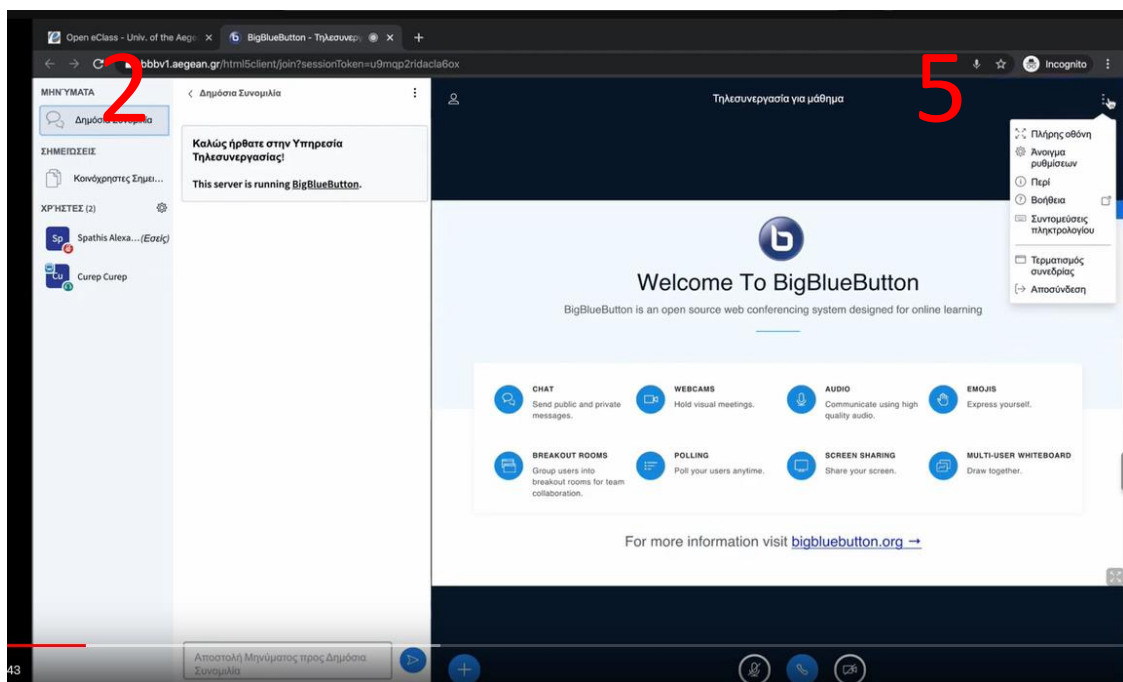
Open eClass - Univ. of the Aege × BigBlueButton - Τηλεσυνεργ × +

bbbv1.aegean.gr/html5client/join?sessionToken=u9mqp2ridacla6ox

Incognito

2

5

ΜΗΝΥΜΑΤΑ

Δημόσια Συνομιλία

ΣΗΜΕΙΩΣΕΙΣ

Κοινόχρηστες Σημει...

ΧΡΗΣΤΕΣ (2)

Sp Spathis Alexa... (Εσείς)

Cu Curep Curep

< Δημόσια Συνομιλία

Καλώς ήρθατε στην Υπηρεσία Τηλεσυνεργασίας!

This server is running BigBlueButton.

Αποστολή Μηνύματος προς Δημόσια Συνομιλία

Τηλεσυνεργασία για μάθημα

Πλήρης οθόνη
Άνοιγμα ρυθμίσεων
Περί
Βοήθεια
Συντομεύσεις πληκτρολογίου
Τερματισμός συνεδρίας
Αποσύνδεση

Welcome To BigBlueButton

BigBlueButton is an open source web conferencing system designed for online learning

CHAT
Send public and private messages.

WEBCAMS
Hold visual meetings.

AUDIO
Communicate using high quality audio.

EMOJIS
Express yourself.

BREAKOUT ROOMS
Group users into breakout rooms for team collaboration.

POLLING
Poll your users anytime.

SCREEN SHARING
Share your screen.

MULTI-USER WHITEBOARD
Draw together.

For more information visit bigbluebutton.org →

43